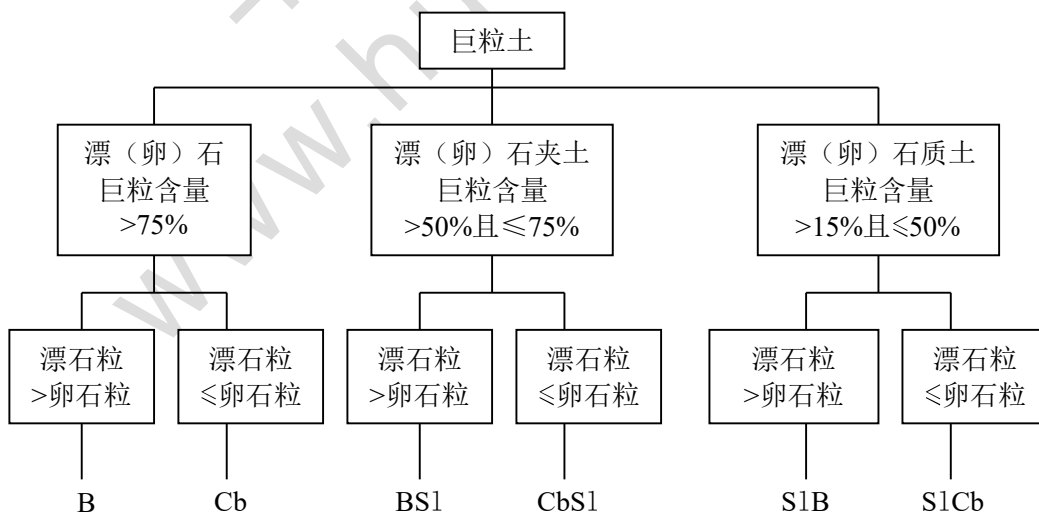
巨粒土

漂（卵）石
巨粒含量
>75%

漂（卵）石夹土
巨粒含量
>50%且≤75%

漂（卵）石质土
巨粒含量
>15%且≤50%

漂石粒
>卵石粒

漂石粒
≤卵石粒

漂石粒
>卵石粒

漂石粒
≤卵石粒

漂石粒
>卵石粒

漂石粒
≤卵石粒

B

Cb

BS1

CbS1

S1B

S1Cb